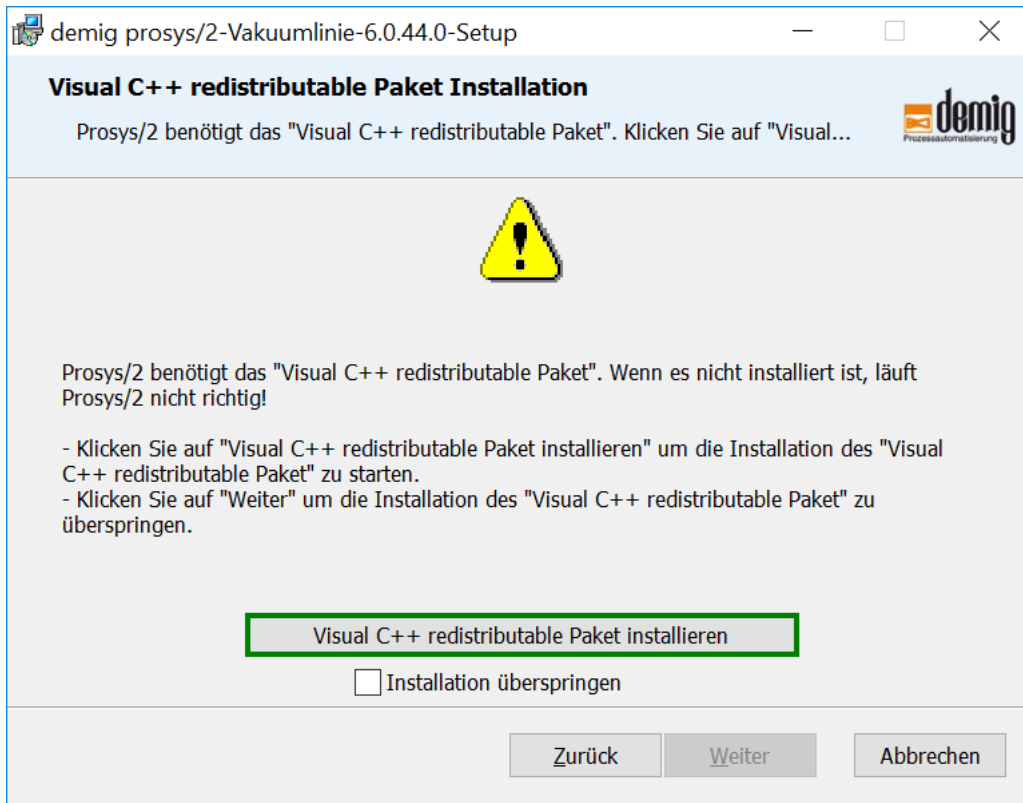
demig prosys/2-Vakuumlinie-6.0.44.0-Setup

Visual C++ redistributable Paket Installation

Prosys/2 benötigt das "Visual C++ redistributable Paket". Klicken Sie auf "Visual...

demig
Prozessautomatisierung

Prosys/2 benötigt das "Visual C++ redistributable Paket". Wenn es nicht installiert ist, läuft Prosys/2 nicht richtig!

- Klicken Sie auf "Visual C++ redistributable Paket installieren" um die Installation des "Visual C++ redistributable Paket" zu starten.
- Klicken Sie auf "Weiter" um die Installation des "Visual C++ redistributable Paket" zu überspringen.

Visual C++ redistributable Paket installieren

Installation überspringen

Zurück

Weiter

Abbrechen